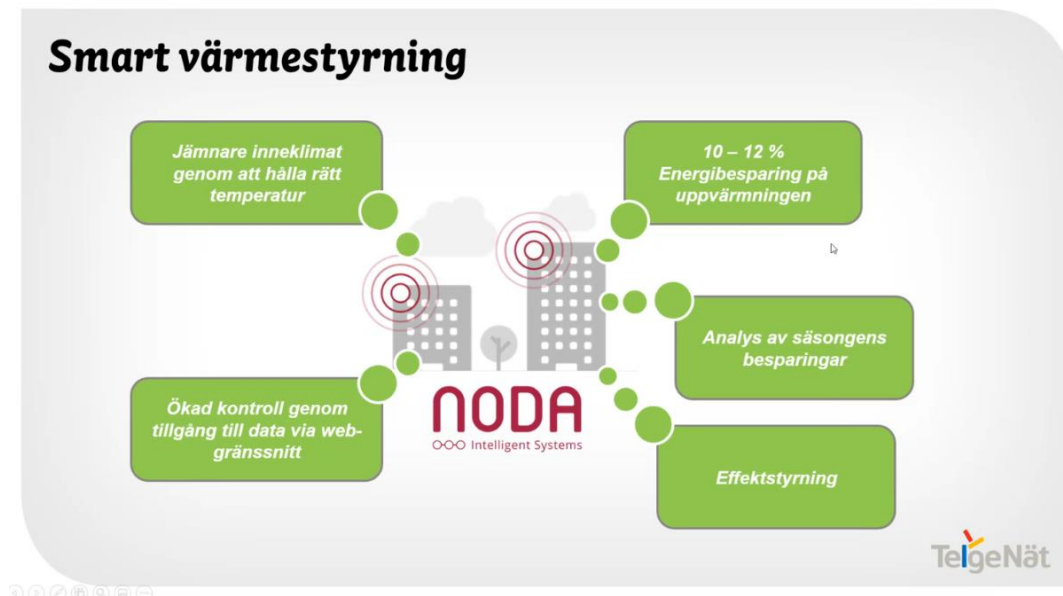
Smart värmestyrning

Jämnare inneklimat genom att hålla rätt temperatur

10 – 12 % Energibesparing på uppvärmningen

Analys av säsongens besparingar

Ökad kontroll genom tillgång till data via webgränssnitt

NODA
Intelligent Systems

Effektstyrning

TelgeNät